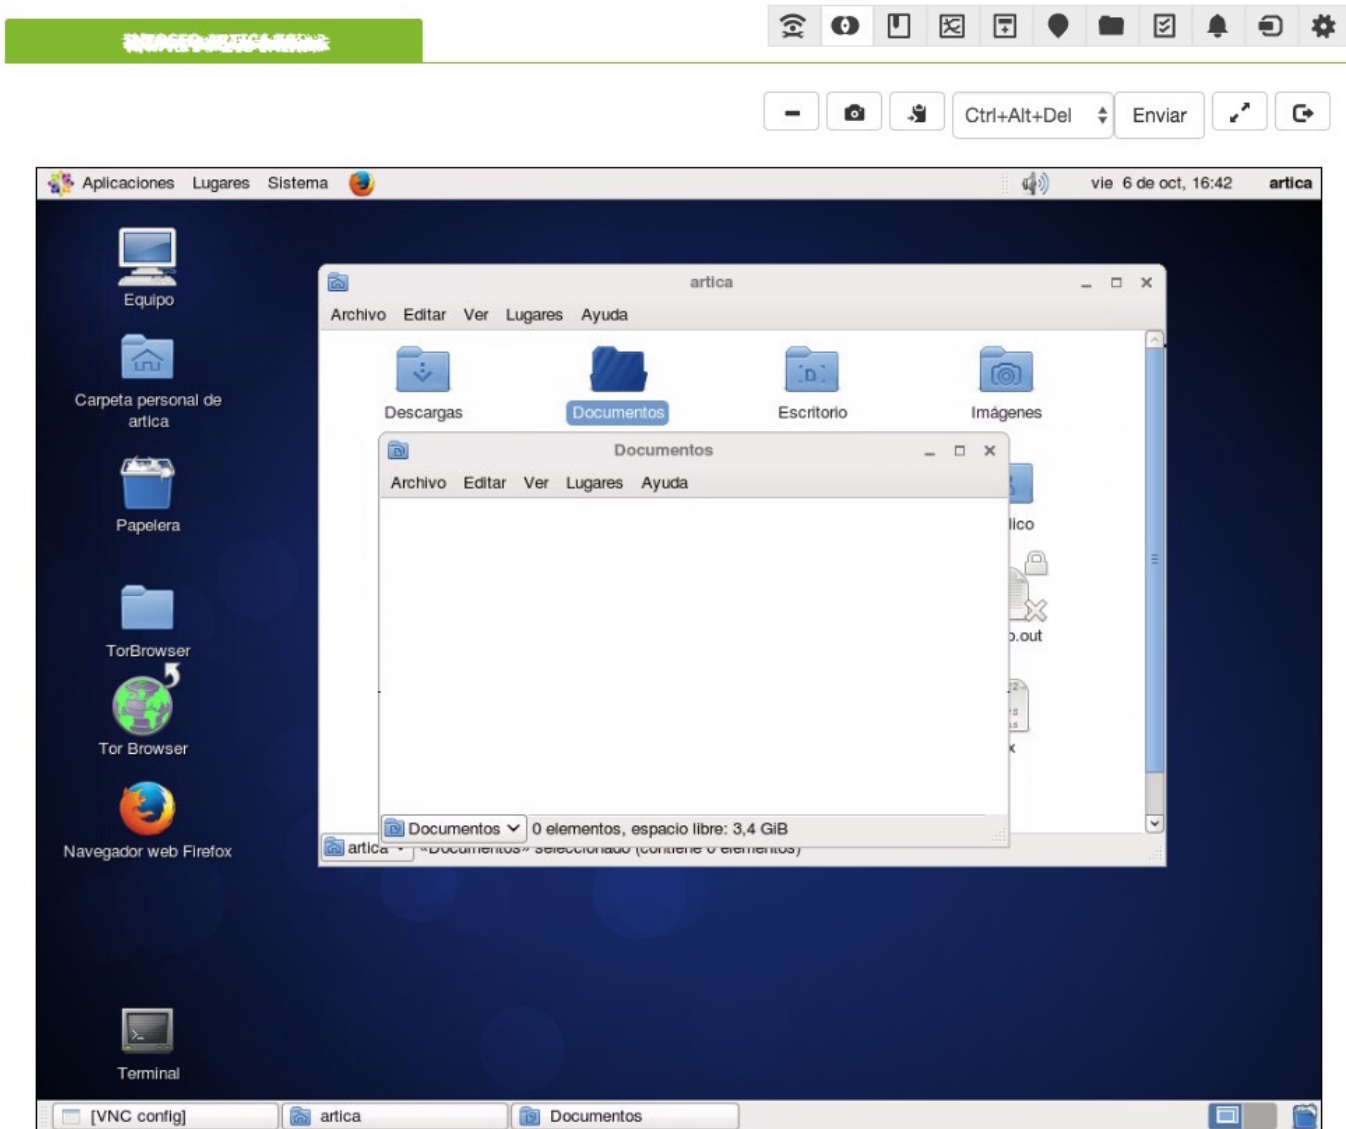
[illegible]

Ctrl+Alt+Del
Enviar

Aplicaciones Lugares Sistema
vie 6 de oct, 16:42
artica

Equipo
Carpeta personal de artica
Papelera
TorBrowser
Tor Browser
Navegador web Firefox
Terminal

artica
Archivo Editar Ver Lugares Ayuda
Descargas
Documentos
Escritorio
Imágenes
lico
.out
x
artica
«Documentos» seleccionado (contiene 0 elementos)

Documentos
Archivo Editar Ver Lugares Ayuda
Documentos
0 elementos, espacio libre: 3,4 GiB

[VNC config]
artica
Documentos